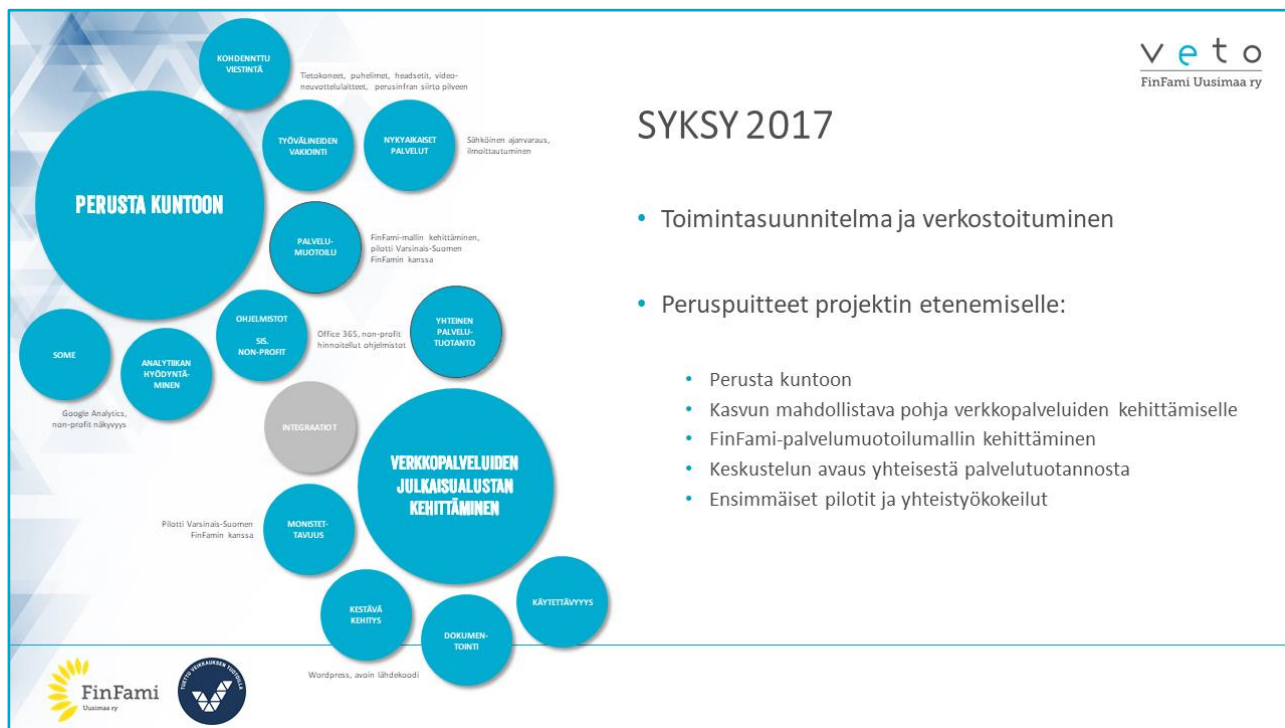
KOHDENNTTU VIESTINTÄ

Tietokoneet, puhelimet, headsetit, videoneuvottelulaitteet, perusinfran siirto pilveen

PERUSTA KUNTOON

TYÖVÄLINEIDEN VAKIOINTI

NYKYAIKAISET PALVELUT

Sähköinen ajanvaraus, ilmoittautuminen

PALVELU-MUOTOILU

FinFami-mallin kehittäminen, pilotti Varsinais-Suomen FinFamin kanssa

OHJELMISTOT SIS. NON-PROFIT

Office 365, non-profit hinnoitellut ohjelmistot

YHTEINEN PALVELU-TUOTANTO

SOME

ANALYTIIKAN HYÖDYNTÄ-MINEN

Google Analytics, non-profit näkyvyys

INTEGRAATIOT

VERKKOPALVELUIDEN JULKAISUALUSTAN KEHITTÄMINEN

Pilotti Varsinais-Suomen FinFamin kanssa

MONISTET-TAVUUS

KESTÄVÄ KEHITYS

DOKUMEN-TOINTI

KÄYTETTÄVYYS

Wordpress, avoin lähdekoodi

veto
FinFami Uusimaa ry

SYKSY 2017

• Toimintasuunnitelma ja verkostoituminen

• Peruspuitteet projektin etenemiselle:

• Perusta kuntoon
• Kasvun mahdollistava pohja verkkopalveluiden kehittämiselle
• FinFami-palvelumuotoilumallin kehittäminen
• Keskustelun avaus yhteisestä palvelutuotannosta
• Ensimmäiset pilotit ja yhteistyökokeilut

FinFami Uusimaa ry

TUETTU VEIKKAUKSEN TUOTOILLA